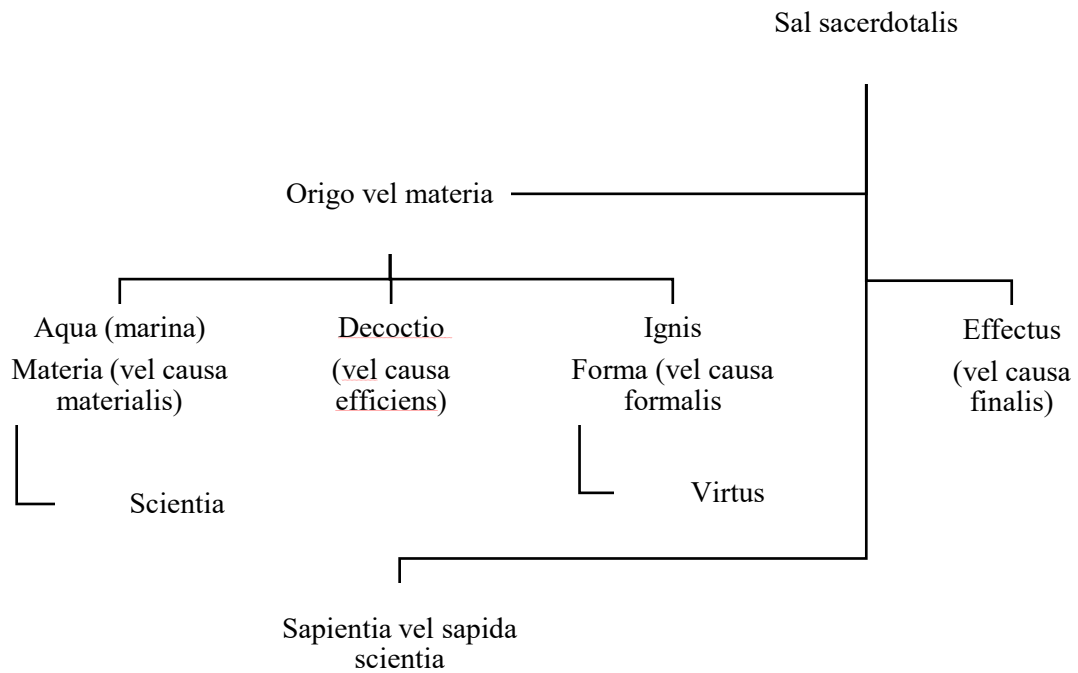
Sal sacerdotalis

Origo vel materia

Aqua (marina)
Materia (vel causa materialis)

Decoctio
(vel causa efficiens)

Ignis
Forma (vel causa formalis

Effectus
(vel causa finalis)

Scientia

Virtus

Sapientia vel sapida scientia